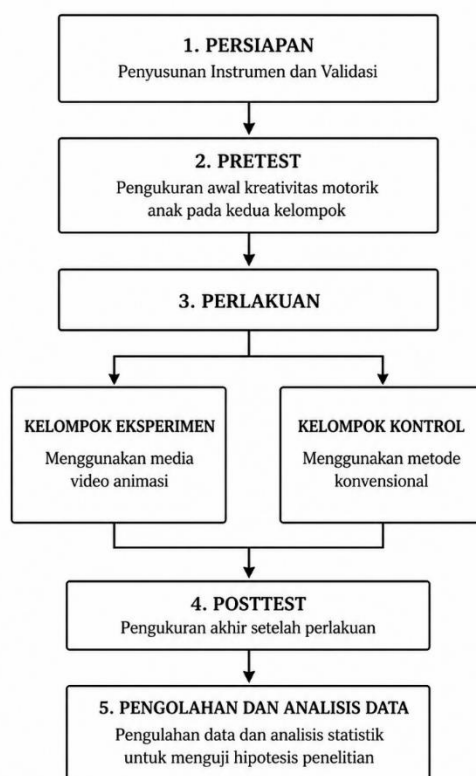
1. PERSIAPAN
Penyusunan Instrumen dan Validasi

2. PRETEST
Pengukuran awal kreativitas motorik anak pada kedua kelompok

3. PERLAKUAN

KELOMPOK EKSPERIMEN
Menggunakan media video animasi

KELOMPOK KONTROL
Menggunakan metode konvensional

4. POSTTEST
Pengukuran akhir setelah perlakuan

5. PENGOLAHAN DAN ANALISIS DATA
Pengulahan data dan analisis statistik untuk menguji hipotesis penelitian